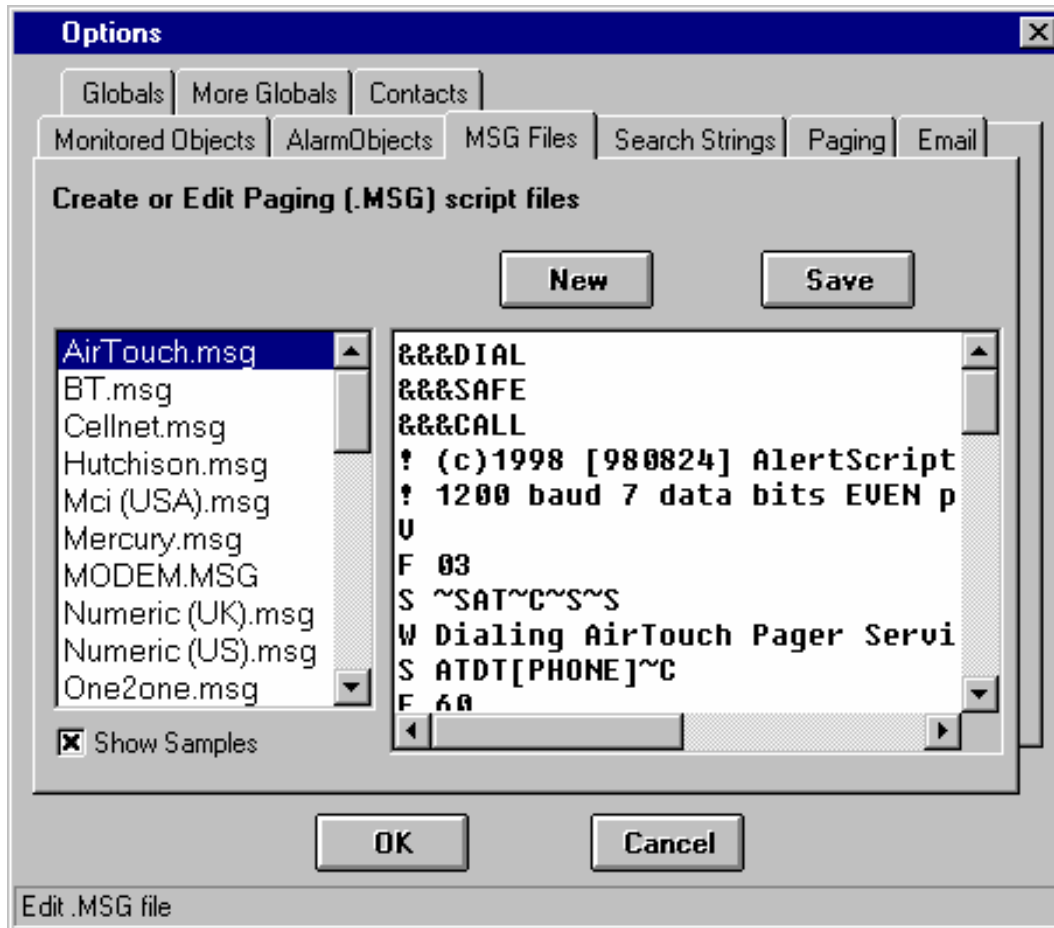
Options

Globals | More Globals | Contacts
Monitored Objects | AlarmObjects | MSG Files | Search Strings | Paging | Email

Create or Edit Paging (.MSG) script files

New

Save

AirTouch.msg
BT.msg
Cellnet.msg
Hutchison.msg
Mci (USA).msg
Mercury.msg
MODEM.MSG
Numeric (UK).msg
Numeric (US).msg
One2one.msg

&&&DIAL
&&&SAFE
&&&CALL
! (c)1998 [980824] AlertScript
! 1200 baud 7 data bits EVEN p
V
F 03
S ~SAT~C~S~S
W Dialing AirTouch Pager Servi
S ATDT[PHONE]~C
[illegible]

Show Samples

OK

Cancel

Edit .MSG file